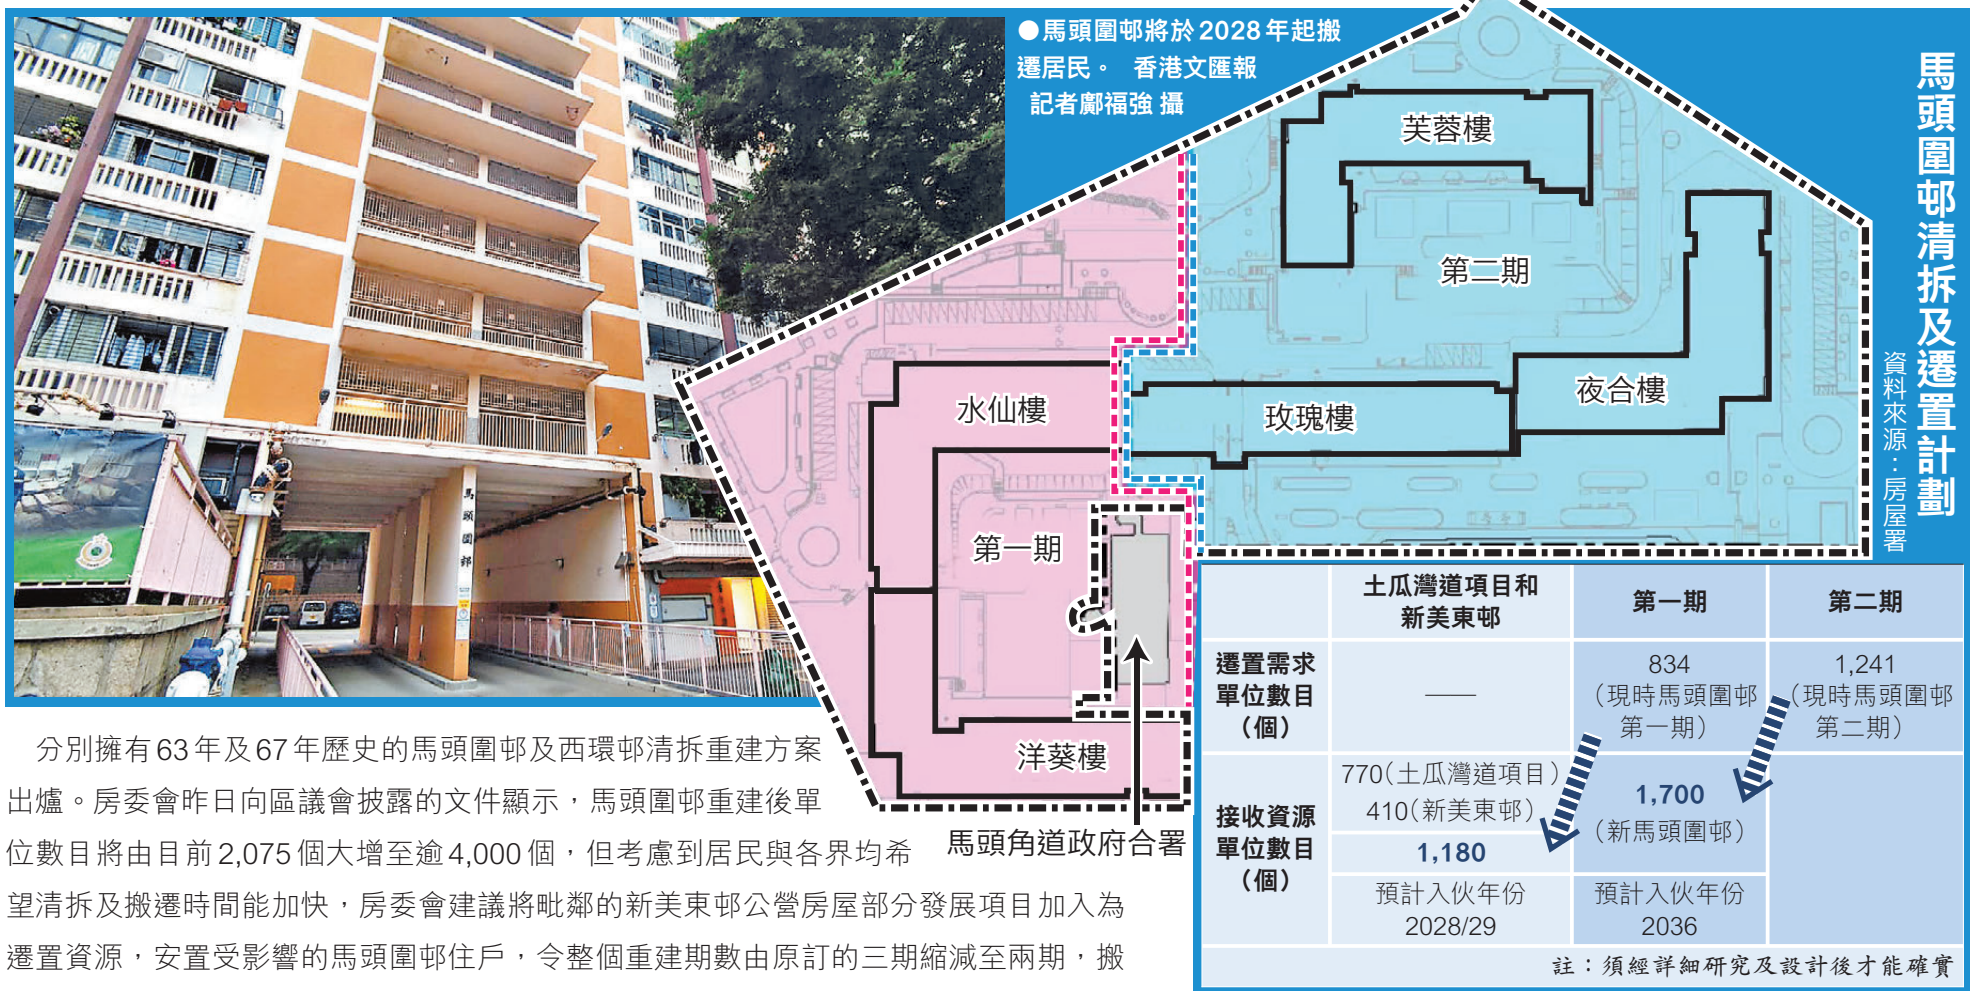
●馬頭圍邨將於2028年起搬遷居民。 香港文匯報記者鄺福強 攝

馬頭圍邨清拆及遷置計劃

資料來源：房屋署

芙蓉樓

第二期

夜合樓

玫瑰樓

水仙樓

第一期

洋紫樓

馬頭角道政府合署

| | 土瓜灣道項目和新美東邨 | 第一期 | 第二期 |
|---|---|---|---|
| 遷置需求單位數目(個) | — | 834 (現時馬頭圍邨第一期) | 1,241 (現時馬頭圍邨第二期) |
| 接收資源單位數目(個) | 770(土瓜灣道項目) 410(新美東邨) 1,180 預計入伙年份 2028/29 | 1,700 (新馬頭圍邨) 預計入伙年份 2036 | |

註：須經詳細研究及設計後才能確實

分別擁有63年及67年歷史的馬頭圍邨及西環邨清拆重建方案出爐。房委會昨日向區議會披露的文件顯示，馬頭圍邨重建後單位數目將由目前2,075個大增至逾4,000個，但考慮到居民與各界均希望清拆及搬遷時間能加快，房委會建議將毗鄰的新美東邨公營房屋部分發展項目加入為遷置資源，安置受影響的馬頭圍邨住戶，令整個重建期數由原訂的三期縮減至兩期，搬